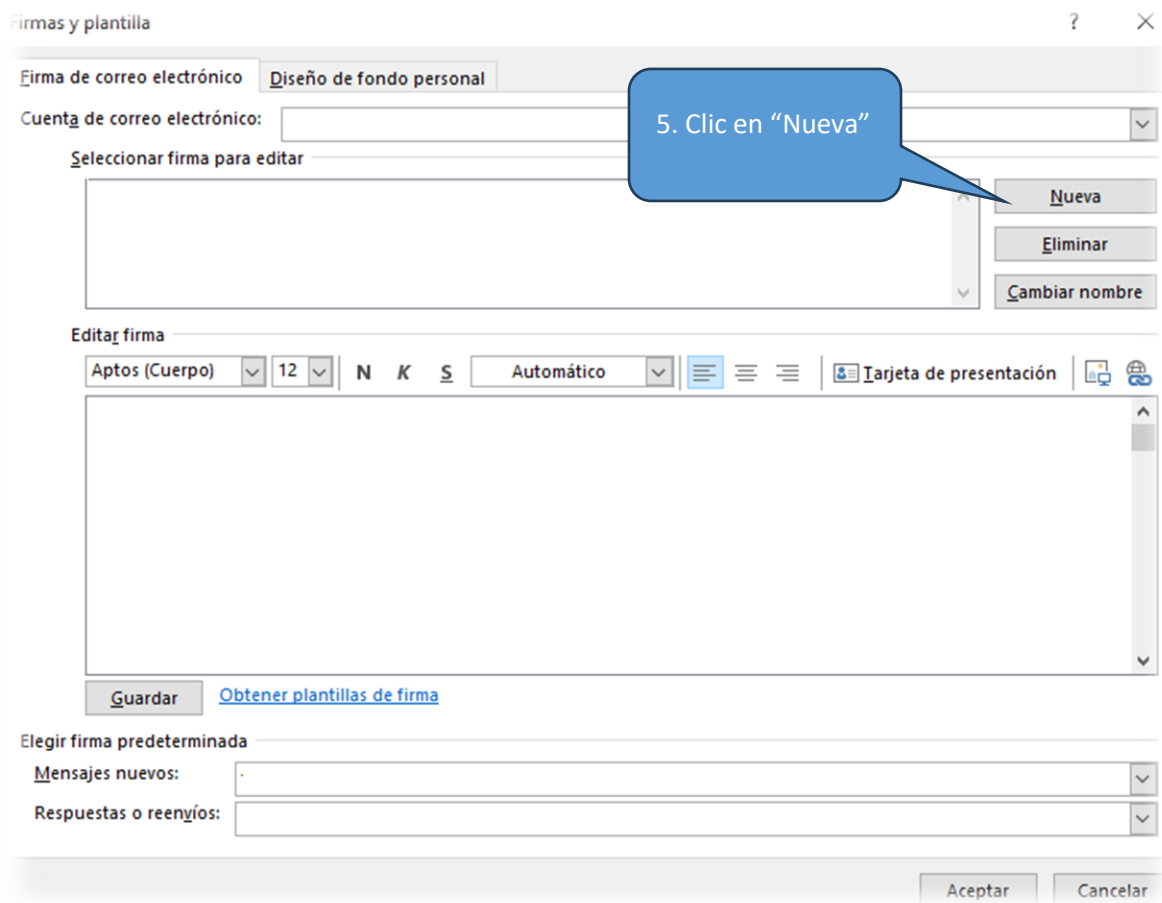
Firmas y plantilla

?

Firma de correo electrónico

Diseño de fondo personal

Cuenta de correo electrónico:

5. Clic en “Nueva”

Seleccionar firma para editar

Nueva

Eliminar

Cambiar nombre

Editar firma

Aptos (Cuerpo)

12

N K S

Automático

Tarjeta de presentación

Guardar

Obtener plantillas de firma

Elegir firma predeterminada

Mensajes nuevos:

Respuestas o reenvíos:

Aceptar

Cancelar